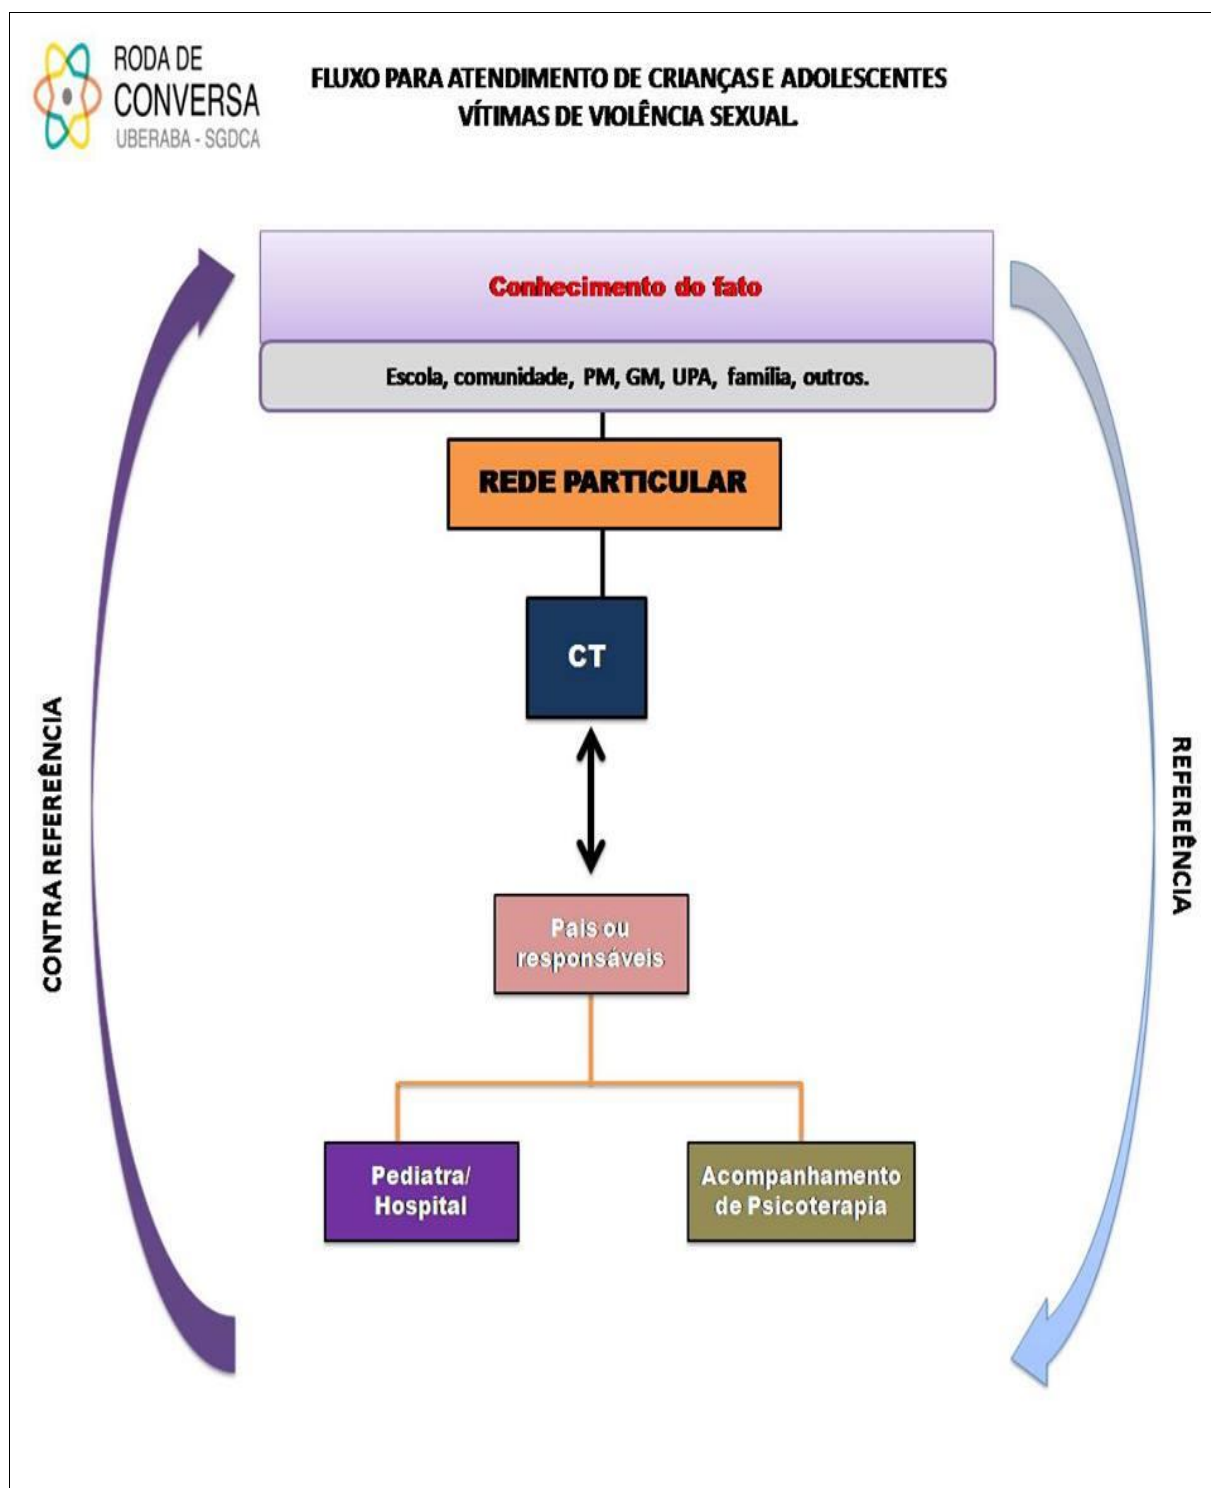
RODA DE CONVERSA
UBERABA - SGDCA

FLUXO PARA ATENDIMENTO DE CRIANÇAS E ADOLESCENTES VÍTIMAS DE VIOLÊNCIA SEXUAL.

Conhecimento do fato

Escola, comunidade, PM, GM, UPA, família, outros.

REDE PARTICULAR

CT

Pais ou responsáveis

Pediatra/ Hospital

Acompanhamento de Psicoterapia

CONTRA REFEREÊNCIA

REFEREÊNCIA